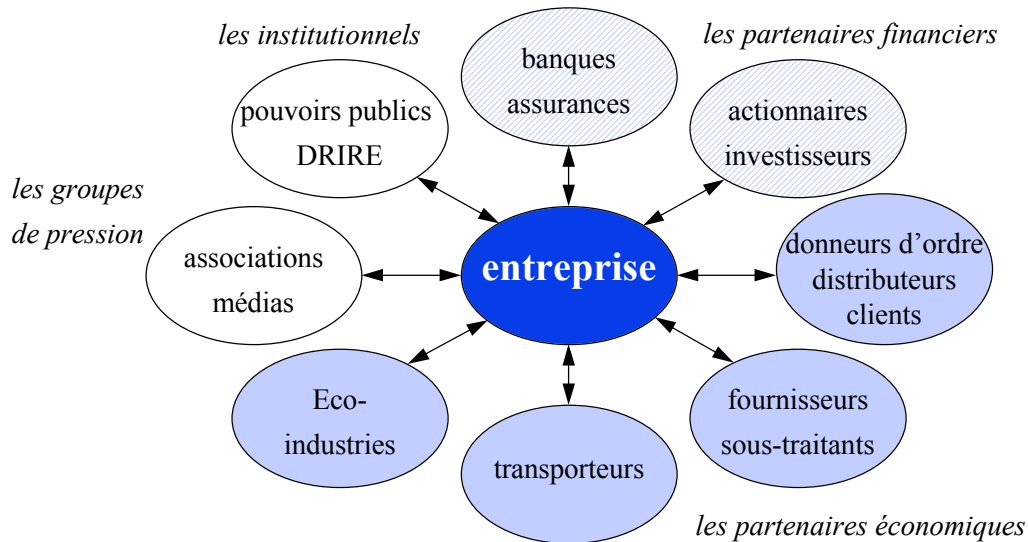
les institutionnels

banques assurances

les partenaires financiers

pouvoirs publics DRIRE

actionnaires investisseurs

les groupes de pression

associations médias

entreprise

donneurs d'ordre distributeurs clients

Eco-industries

transporteurs

fournisseurs sous-traitants

les partenaires économiques